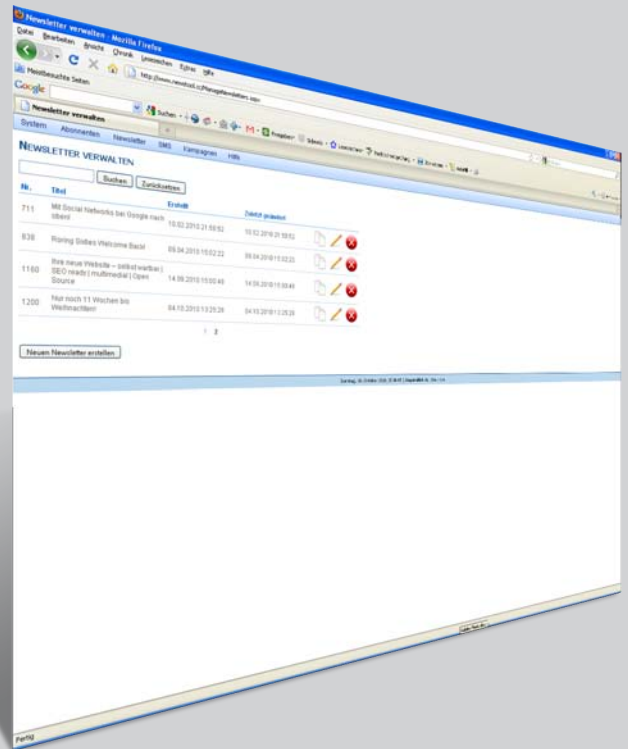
Newsletter verwalten - Mozilla Firefox

Datei Bearbeiten Ansicht Chronik Lesezeichen Extras Hilfe

http://www.newstool.ch/ManageNewsletters.aspx

Meistbesuchte Seiten

Google

Newsletter verwalten

Suchen

System Abonnenten Newsletter SMS Kampagnen Hilfe

NEWSLETTER VERWALTEN

Buchen Zurücksetzen

| Nr. | Titel | Erstellt | Zuletzt geändert |
|---|---|---|---|
| 711 | Mit Social Networks bei Google nach oben! | 10.02.2010 21:59:52 | 10.02.2010 21:59:52 |
| 838 | Roring Sixties Welcome Back! | 09.04.2010 15:02:22 | 09.04.2010 15:02:22 |
| 1160 | Ihre neue Website – selbst wartbar \| SEO ready \| multimedial \| Open Source | 14.09.2010 15:00:49 | 14.09.2010 15:00:49 |
| 1200 | Nur noch 11 Wochen bis Weihnachten! | 04.10.2010 13:29:28 | 04.10.2010 13:29:28 |

1 2

Neuen Newsletter erstellen

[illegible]

Fertig